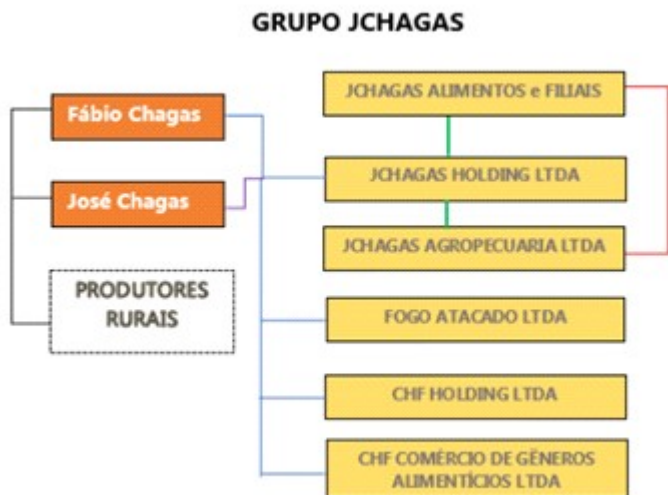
GRUPO JCHAGAS

Fábio Chagas

José Chagas

PRODUTORES RURAIS

JCHAGAS ALIMENTOS e FILIAIS

JCHAGAS HOLDING LTDA

JCHAGAS AGROPECUARIA LTDA

FOGO ATACADO LTDA

CHF HOLDING LTDA

CHF COMÉRCIO DE GÊNEROS ALIMENTÍCIOS LTDA